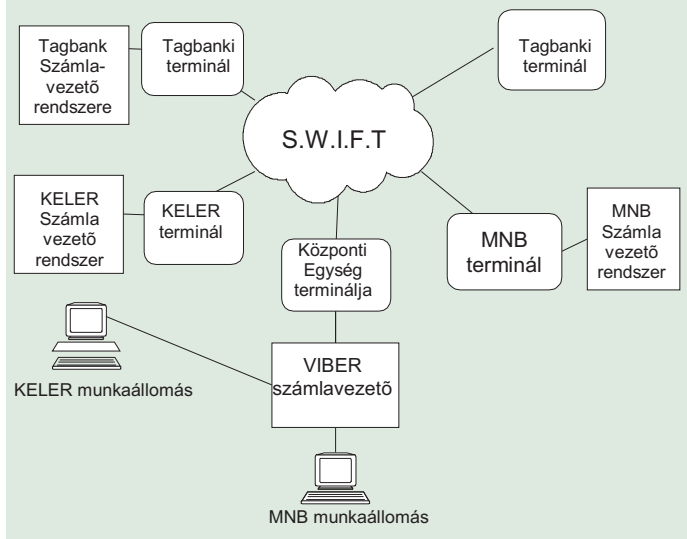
Tagbank Számlavezetõ rendszere

Tagbanki terminál

Tagbanki terminál

S.W.I.F.T

KELER Számla vezetõ rendszer

KELER terminál

Központi Egység terminálja

MNB terminál

MNB Számla vezetõ rendszer

VIBER számlavezetõ

KELER munkaállomás

MNB munkaállomás